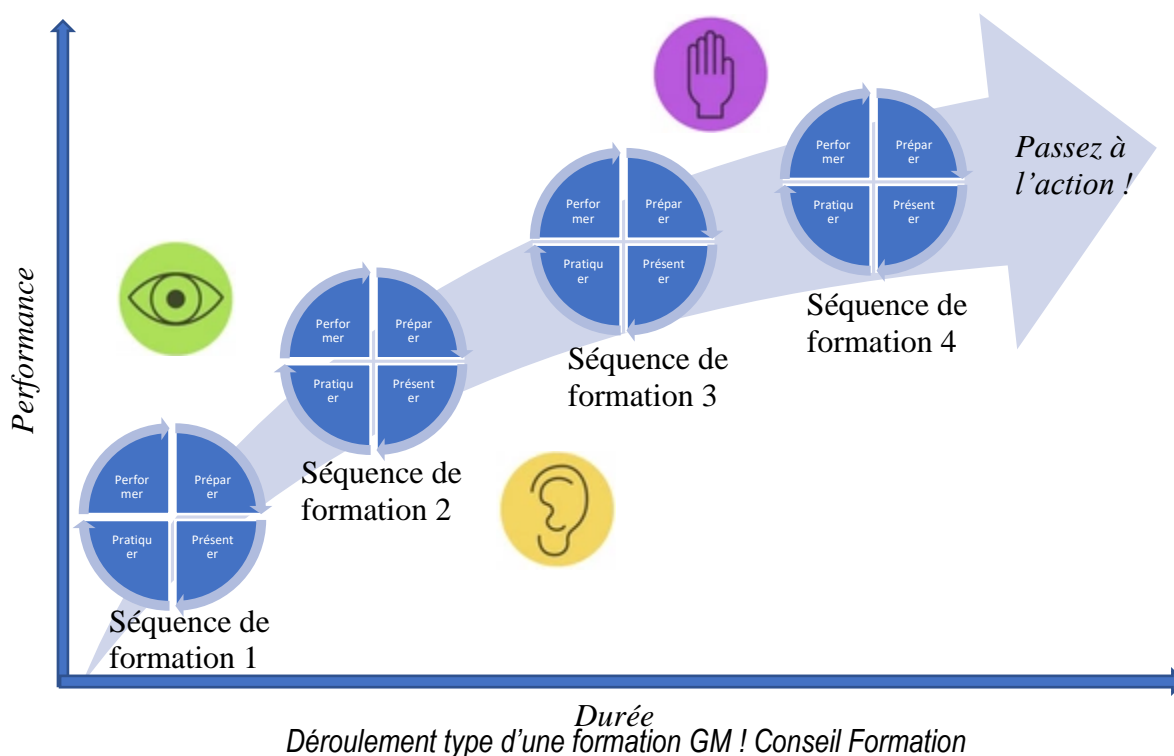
Performance

Passez à l'action !

Performer
Préparer
Pratiquer
Présenter

Séquence de formation 4

Performer
Préparer
Pratiquer
Présenter

Séquence de formation 3

Performer
Préparer
Pratiquer
Présenter

Séquence de formation 2

Performer
Préparer
Pratiquer
Présenter

Séquence de formation 1

Durée

Déroulement type d'une formation GM ! Conseil Formation